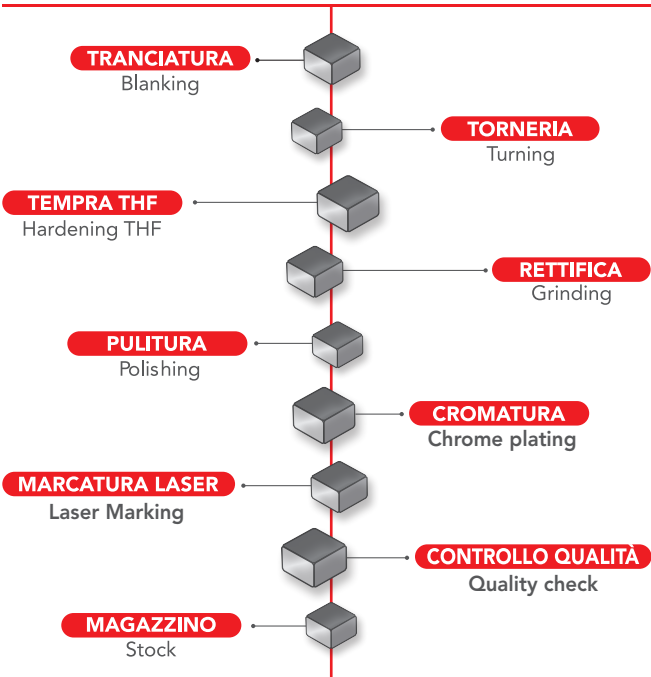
TRANCIATURA
Blanking

TORNERIA
Turning

TEMPRA THF
Hardening THF

RETTIFICA
Grinding

PULITURA
Polishing

CROMATURA
Chrome plating

MARCATURA LASER
Laser Marking

CONTROLLO QUALITÀ
Quality check

MAGAZZINO
Stock